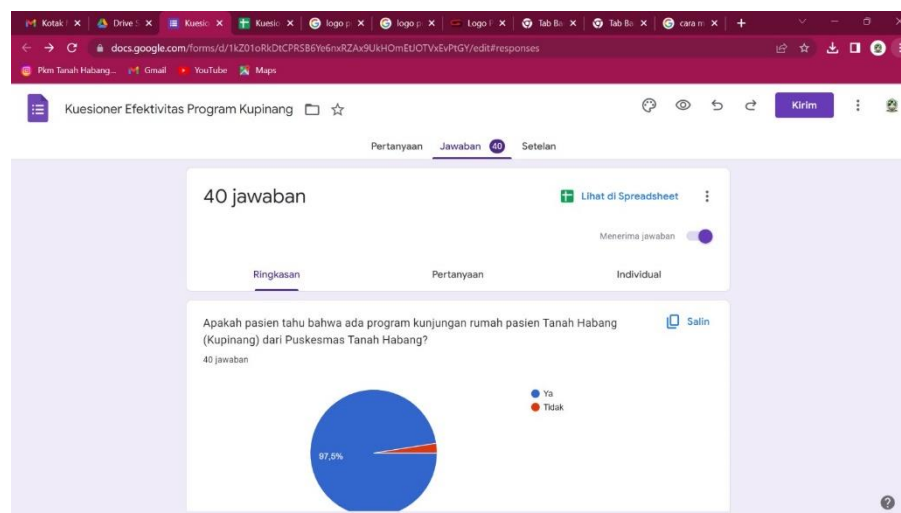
Kotak | × Drive × Kuesic × Kuesic × logo p × logo p × Logo F × Tab Ba × Tab Ba × cara m × +

docs.google.com/forms/d/1kZ01oRkDtCPRSB6Ye6nxRZAx9UkHOmEtJOTVxEvPtGY/edit#responses

Pkm Tanah Habang... Gmail YouTube Maps

Kuesioner Efektivitas Program Kupinang

Kirim

Pertanyaan Jawaban 40 Setelan

40 jawaban

Lihat di Spreadsheet

Menerima jawaban

Ringkasan Pertanyaan Individual

Apakah pasien tahu bahwa ada program kunjungan rumah pasien Tanah Habang (Kupinang) dari Puskesmas Tanah Habang?

Salin

40 jawaban

Ya
Tidak

97,5%

?